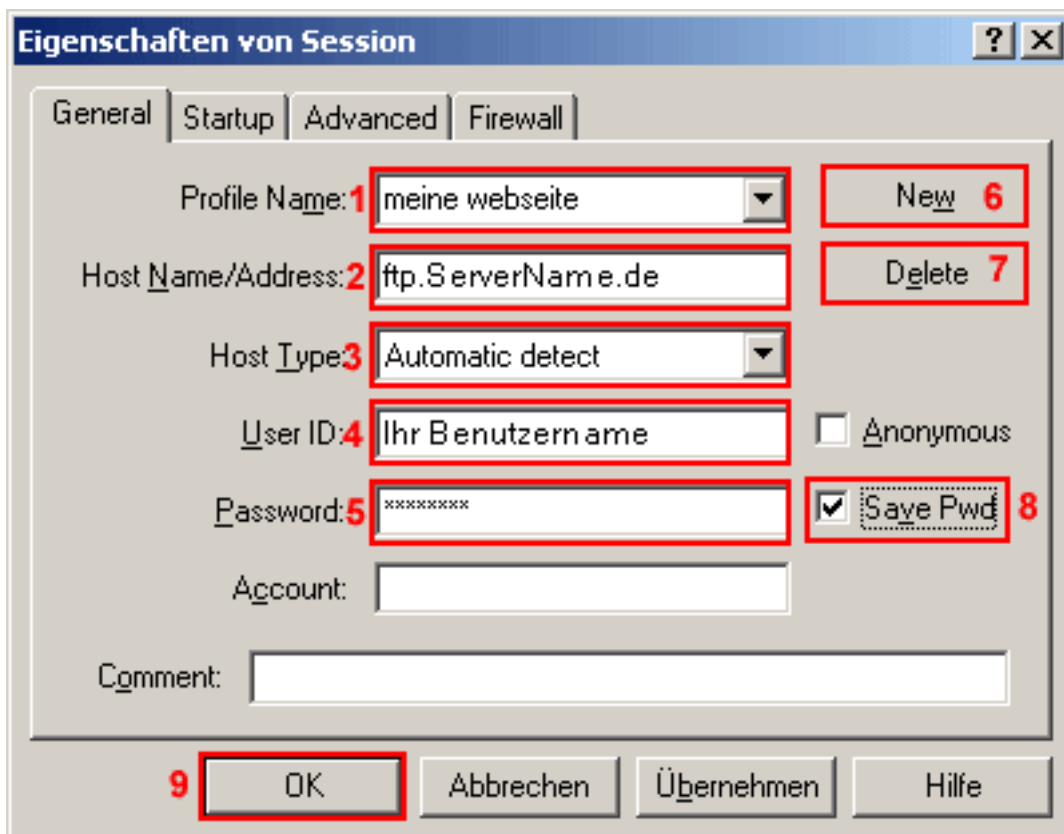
Eigenschaften von Session

?

X

General

Startup

Advanced

Firewall

Profile Name: 1 meine webseite

New 6

Host Name/Address: 2 ftp.ServerName.de

Delete 7

Host Type: 3 Automatic detect

User ID: 4 Ihr Benutzername

Anonymous

Password: 5 ********

Save Pwd 8

Account:

Comment:

9 OK

Abbrechen

Übernehmen

Hilfe